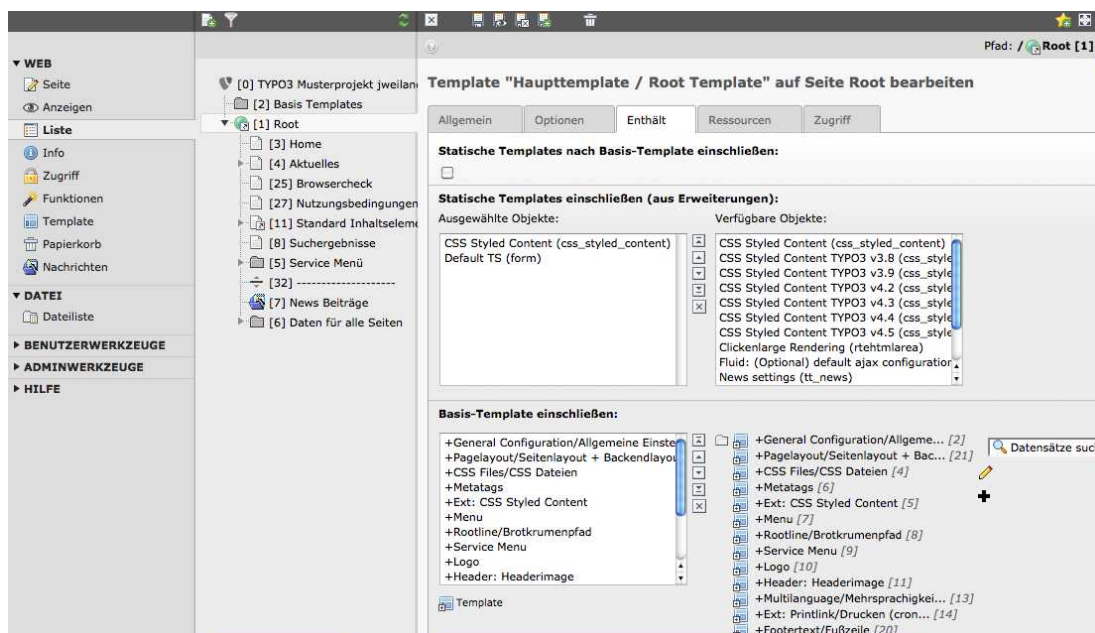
Pfad: / Root [1]

▼ WEB
Seite
Anzeigen
Liste
Info
Zugriff
Funktionen
Template
Papierkorb
Nachrichten
▼ DATEI
Dateiliste
▶ BENUTZERWERKZEUGE
▶ ADMINWERKZEUGE
▶ HILFE

[0] TYPO3 Musterprojekt jweilan
[2] Basis Templates
[1] Root
[3] Home
[4] Aktuelles
[25] Browsercheck
[27] Nutzungsbedingungen
[11] Standard Inhaltseleme
[8] Suchergebnisse
[5] Service Menü
[32] --------------------
[7] News Beiträge
[6] Daten für alle Seiten

Template "Haupttemplate / Root Template" auf Seite Root bearbeiten

Allgemein | Optionen | Enthält | Ressourcen | Zugriff

Statische Templates nach Basis-Template einschließen:

Statische Templates einschließen (aus Erweiterungen):

Ausgewählte Objekte:
CSS Styled Content (css_styled_content)
Default TS (form)

Verfügbare Objekte:
CSS Styled Content (css_styled_content)
CSS Styled Content TYPO3 v3.8 (css_style
CSS Styled Content TYPO3 v3.9 (css_style
CSS Styled Content TYPO3 v4.2 (css_style
CSS Styled Content TYPO3 v4.3 (css_style
CSS Styled Content TYPO3 v4.4 (css_style
CSS Styled Content TYPO3 v4.5 (css_style
Clickenlarge Rendering (rtehtmlarea)
Fluid: (Optional) default ajax configuration
News settings (tt_news)

Basis-Template einschließen:

+General Configuration/Allgemeine Einste
+Pagelayout/Seitenlayout + Backendlayou
+CSS Files/CSS Dateien
+Metatags
+Ext: CSS Styled Content
+Menu
+Rootline/Brotkrumenpfad
+Service Menu
+Logo
+Header: Headerimage

Template

+General Configuration/Allgeme... [2]
+Pagelayout/Seitenlayout + Bac... [21]
+CSS Files/CSS Dateien [4]
+Metatags [6]
+Ext: CSS Styled Content [5]
+Menu [7]
+Rootline/Brotkrumenpfad [8]
+Service Menu [9]
+Logo [10]
+Header: Headerimage [11]
+Multilanguage/Mehrsprachigkei... [13]
+Ext: Printlink/Drucken (cron... [14]
+Footertext/Fußzeile [20]

Datensätze suc